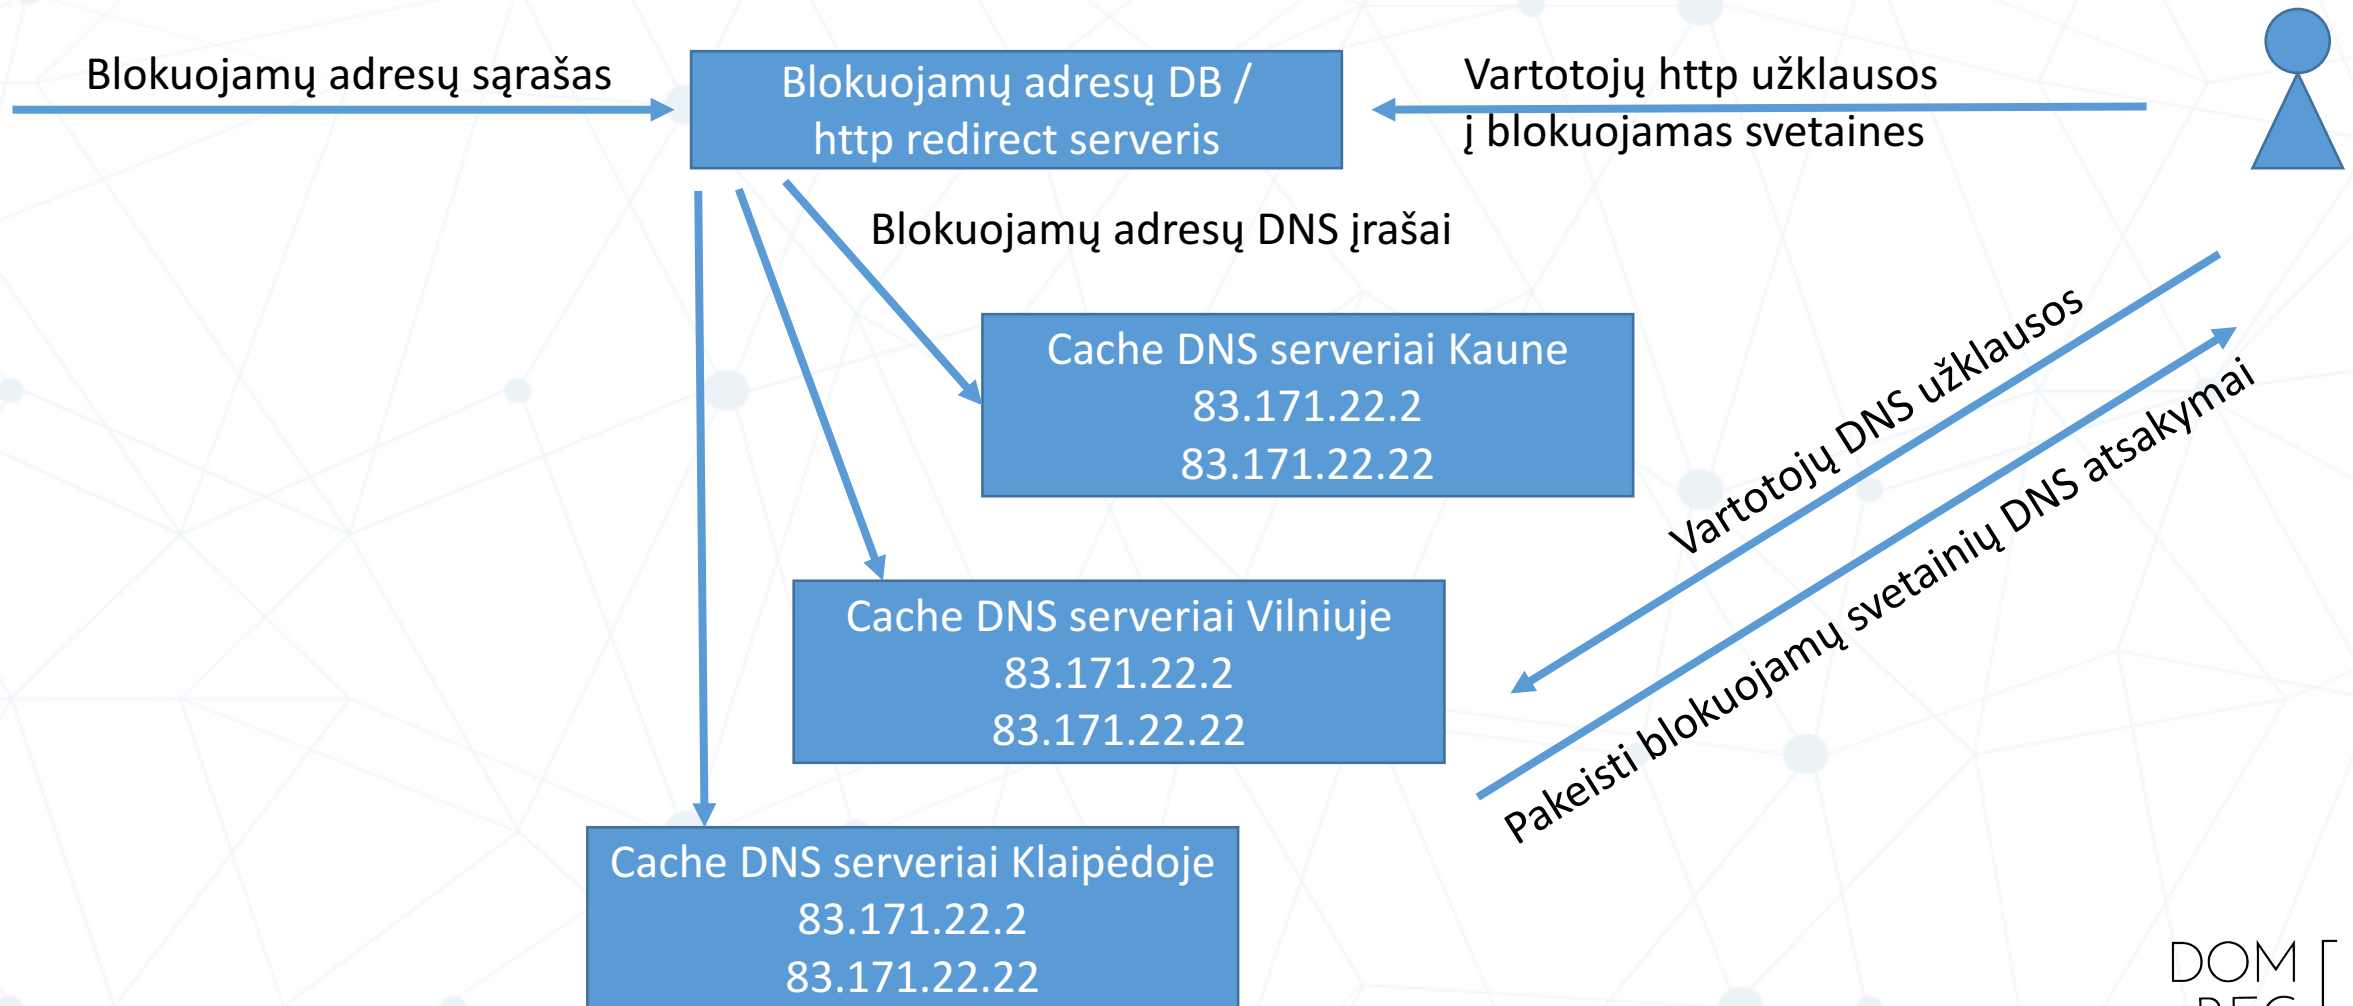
Blokuojamų adresų sąrašas

Blokuojamų adresų DB / http redirect serveris

Vartotojų http užklausos į blokuojamas svetaines

Blokuojamų adresų DNS įrašai

Cache DNS serveriai Kaune
83.171.22.2
83.171.22.22

Vartotojų DNS užklausos

Pakeisti blokuojamų svetainių DNS atsakymai

Cache DNS serveriai Vilniuje
83.171.22.2
83.171.22.22

Cache DNS serveriai Klaipėdoje
83.171.22.2
83.171.22.22

DOM
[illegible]